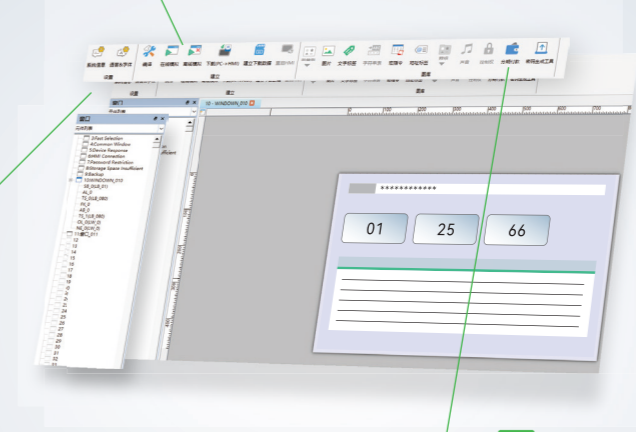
系统设置 选项及字符
设置
编译 在线模拟 离线模拟 下载(PC->HMI) 建立下载数据 离线HMI
建立
图片 文字标签 平平标签 窗口键 简易标签 影响 声音 安全 分割标签 使用面板工具
窗口
窗口
1 - WINDOW_010
3Tool Selection
4Common Window
5Device Response
6HMI Connection
7Password Restriction
8Storage Space Insufficient
9Backup
10WINDOW_010
11WINDOW_011
************
01
25
66